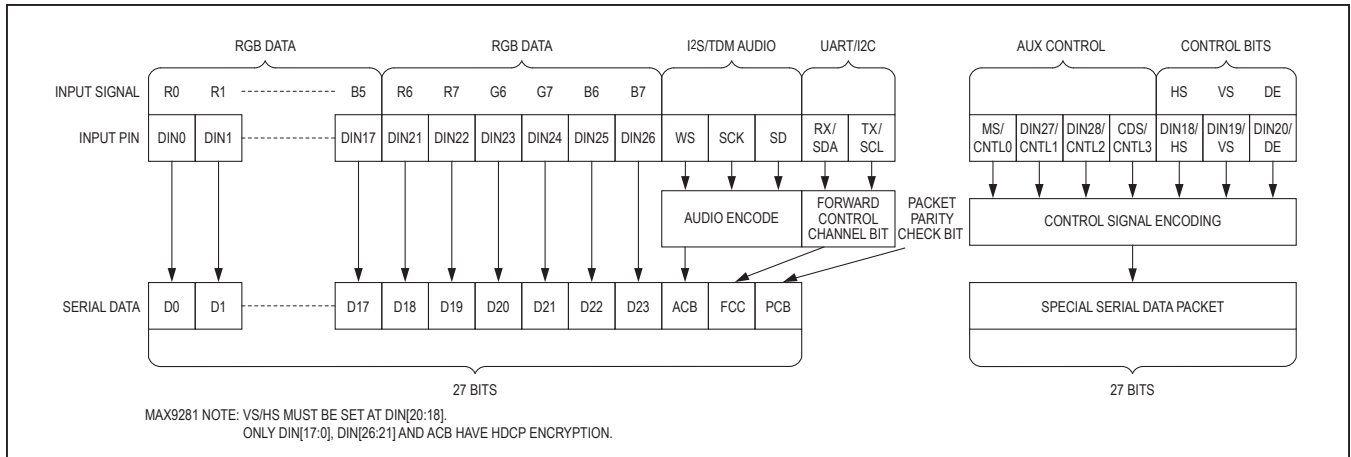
RGB DATA

RGB DATA

I2S/TDM AUDIO

UART/I2C

AUX CONTROL

CONTROL BITS

| INPUT SIGNAL | R0 | R1 | B5 | R6 | R7 | G6 | G7 | B6 | B7 | | | | | | | | | | | HS | VS | DE |
|---|---|---|---|---|---|---|---|---|---|---|---|---|---|---|---|---|---|---|---|---|---|---|
| INPUT PIN | DIN0 | DIN1 | DIN17 | DIN21 | DIN22 | DIN23 | DIN24 | DIN25 | DIN26 | WS | SCK | SD | RX/ SDA | TX/ SCL | MS/ CNTL0 | DIN27/ CNTL1 | DIN28/ CNTL2 | CDS/ CNTL3 | DIN18/ HS | DIN19/ VS | DIN20/ DE |

AUDIO ENCODE

FORWARD CONTROL CHANNEL BIT

PACKET PARITY CHECK BIT

CONTROL SIGNAL ENCODING

| SERIAL DATA | D0 | D1 | D17 | D18 | D19 | D20 | D21 | D22 | D23 | ACB | FCC | PCB |
|---|---|---|---|---|---|---|---|---|---|---|---|---|

SPECIAL SERIAL DATA PACKET

27 BITS

27 BITS

MAX9281 NOTE: VS/HS MUST BE SET AT DIN[20:18].
ONLY DIN[17:0], DIN[26:21] AND ACB HAVE HDCP ENCRYPTION.